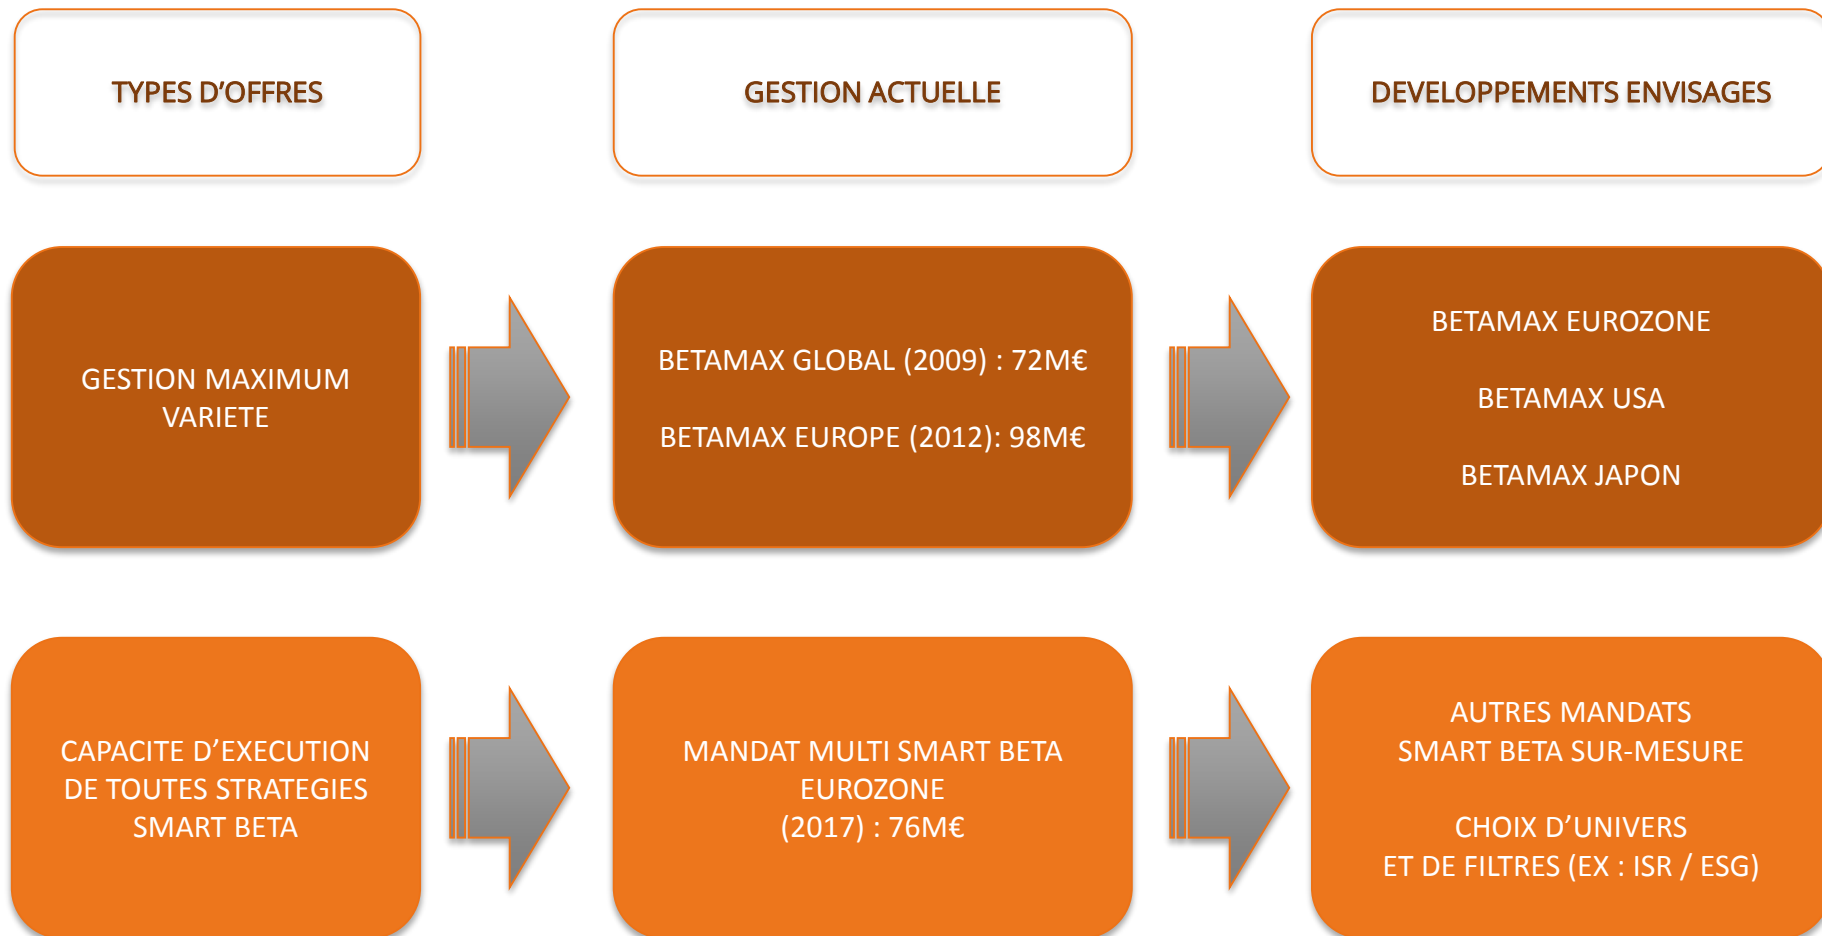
TYPES D’OFFRES

GESTION ACTUELLE

DEVELOPPEMENTS ENVISAGES

GESTION MAXIMUM VARIETE

BETAMAX GLOBAL (2009) : 72M€

BETAMAX EUROPE (2012): 98M€

BETAMAX EUROZONE

BETAMAX USA

BETAMAX JAPON

CAPACITE D’EXECUTION DE TOUTES STRATEGIES SMART BETA

MANDAT MULTI SMART BETA EUROZONE (2017) : 76M€

AUTRES MANDATS SMART BETA SUR-MESURE

CHOIX D’UNIVERS ET DE FILTRES (EX : ISR / ESG)